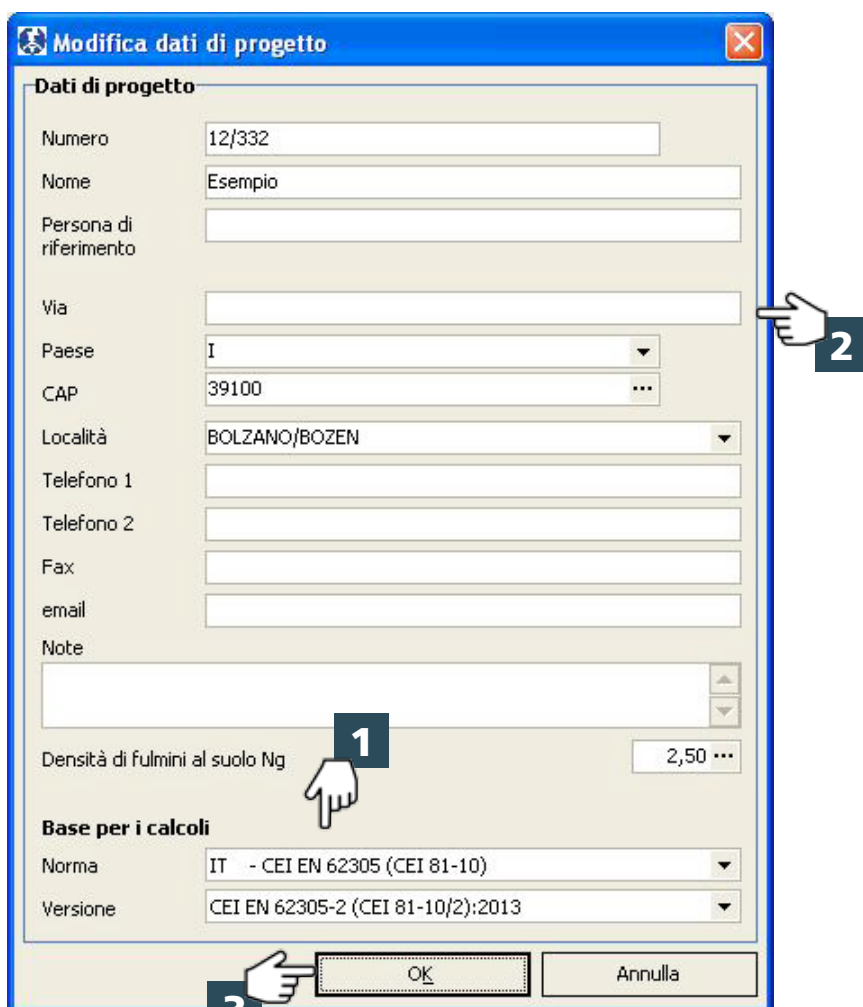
Modifica dati di progetto

Dati di progetto

Numero 12/332

Nome Esempio

Persona di riferimento

Via

Paese I

CAP 39100

Località BOLZANO/BOZEN

Telefono 1

Telefono 2

Fax

email

Note

Densità di fulmini al suolo Ng 2,50

Base per i calcoli

Norma IT - CEI EN 62305 (CEI 81-10)

Versione CEI EN 62305-2 (CEI 81-10/2):2013

OK

Annulla

1

2

3